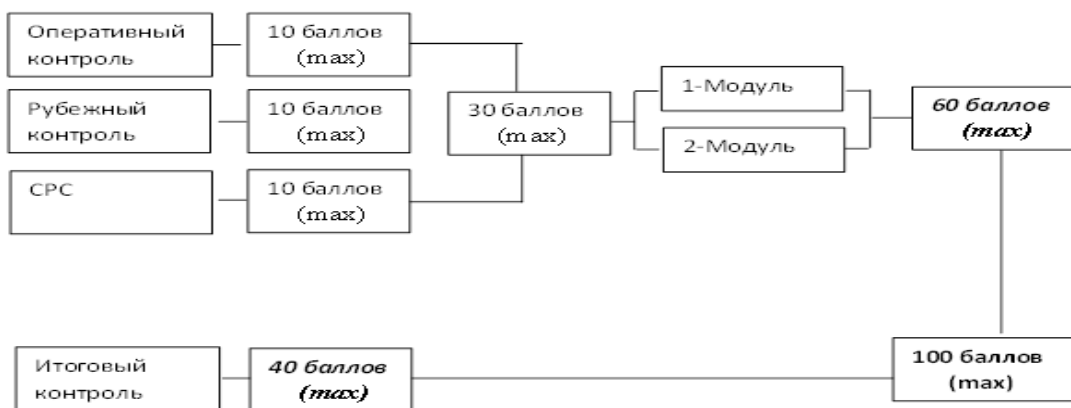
Оперативный контроль

10 баллов (max)

Рубежный контроль

10 баллов (max)

СРС

10 баллов (max)

30 баллов (max)

1-Модуль

2-Модуль

60 баллов (max)

Итоговый контроль

40 баллов (max)

100 баллов (max)